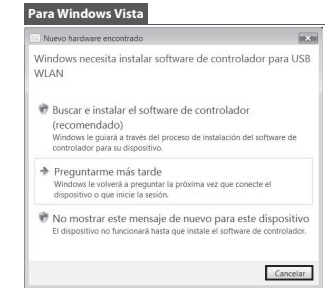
Para Windows Vista

Nuevo hardware encontrado

Windows necesita instalar software de controlador para USB WLAN

Buscar e instalar el software de controlador (recomendado)
Windows le guiará a través del proceso de instalación del software de controlador para su dispositivo.

Preguntarme más tarde
Windows le volverá a preguntar la próxima vez que conecte el dispositivo o que inicie la sesión.

No mostrar este mensaje de nuevo para este dispositivo
El dispositivo no funcionará hasta que instale el software de controlador.

Cancelar